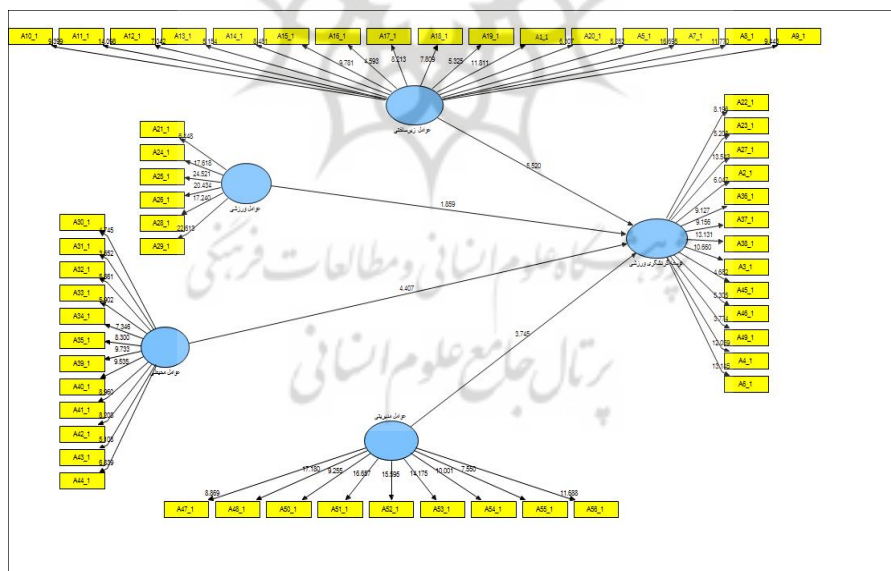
A10_1 A11_1 A12_1 A13_1 A14_1 A15_1 A16_1 A17_1 A18_1 A19_1 A1_1 A20_1 A5_1 A7_1 A8_1 A9_1

9.399 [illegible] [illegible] 9.154 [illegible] 9.781 5.598 8.213 7.809 5.325 11.811 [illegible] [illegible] 16.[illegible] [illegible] 9.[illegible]

عوامل زیرساختی

A21_1 A24_1 A25_1 A26_1 A28_1 A29_1

8.848 17.618 24.521 20.434 17.240 22.812

عوامل ورزشی

A30_1 A31_1 A32_1 A33_1 A34_1 A35_1 A39_1 A40_1 A41_1 A42_1 A43_1 A44_1

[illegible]745 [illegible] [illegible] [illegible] 7.346 8.300 9.733 9.535 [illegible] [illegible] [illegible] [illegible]

عوامل محیطی

5.520

1.859

4.407

3.745

توسعه گردشگری ورزشی

A22_1 A23_1 A27_1 A2_1 A36_1 A37_1 A38_1 A3_1 A45_1 A46_1 A49_1 A4_1 A6_1

8.1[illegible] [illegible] 13.5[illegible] 5.04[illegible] 9.127 9.156 13.131 10.660 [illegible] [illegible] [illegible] 12.0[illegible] 13.1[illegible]

عوامل مدیریتی

A47_1 A48_1 A50_1 A51_1 A52_1 A53_1 A54_1 A55_1 A56_1

8.869 17.180 9.255 16.687 15.595 14.175 13.001 7.550 11.688

پرتال جامع علوم انسانی
پژوهشگاه علوم انسانی و مطالعات فرهنگی